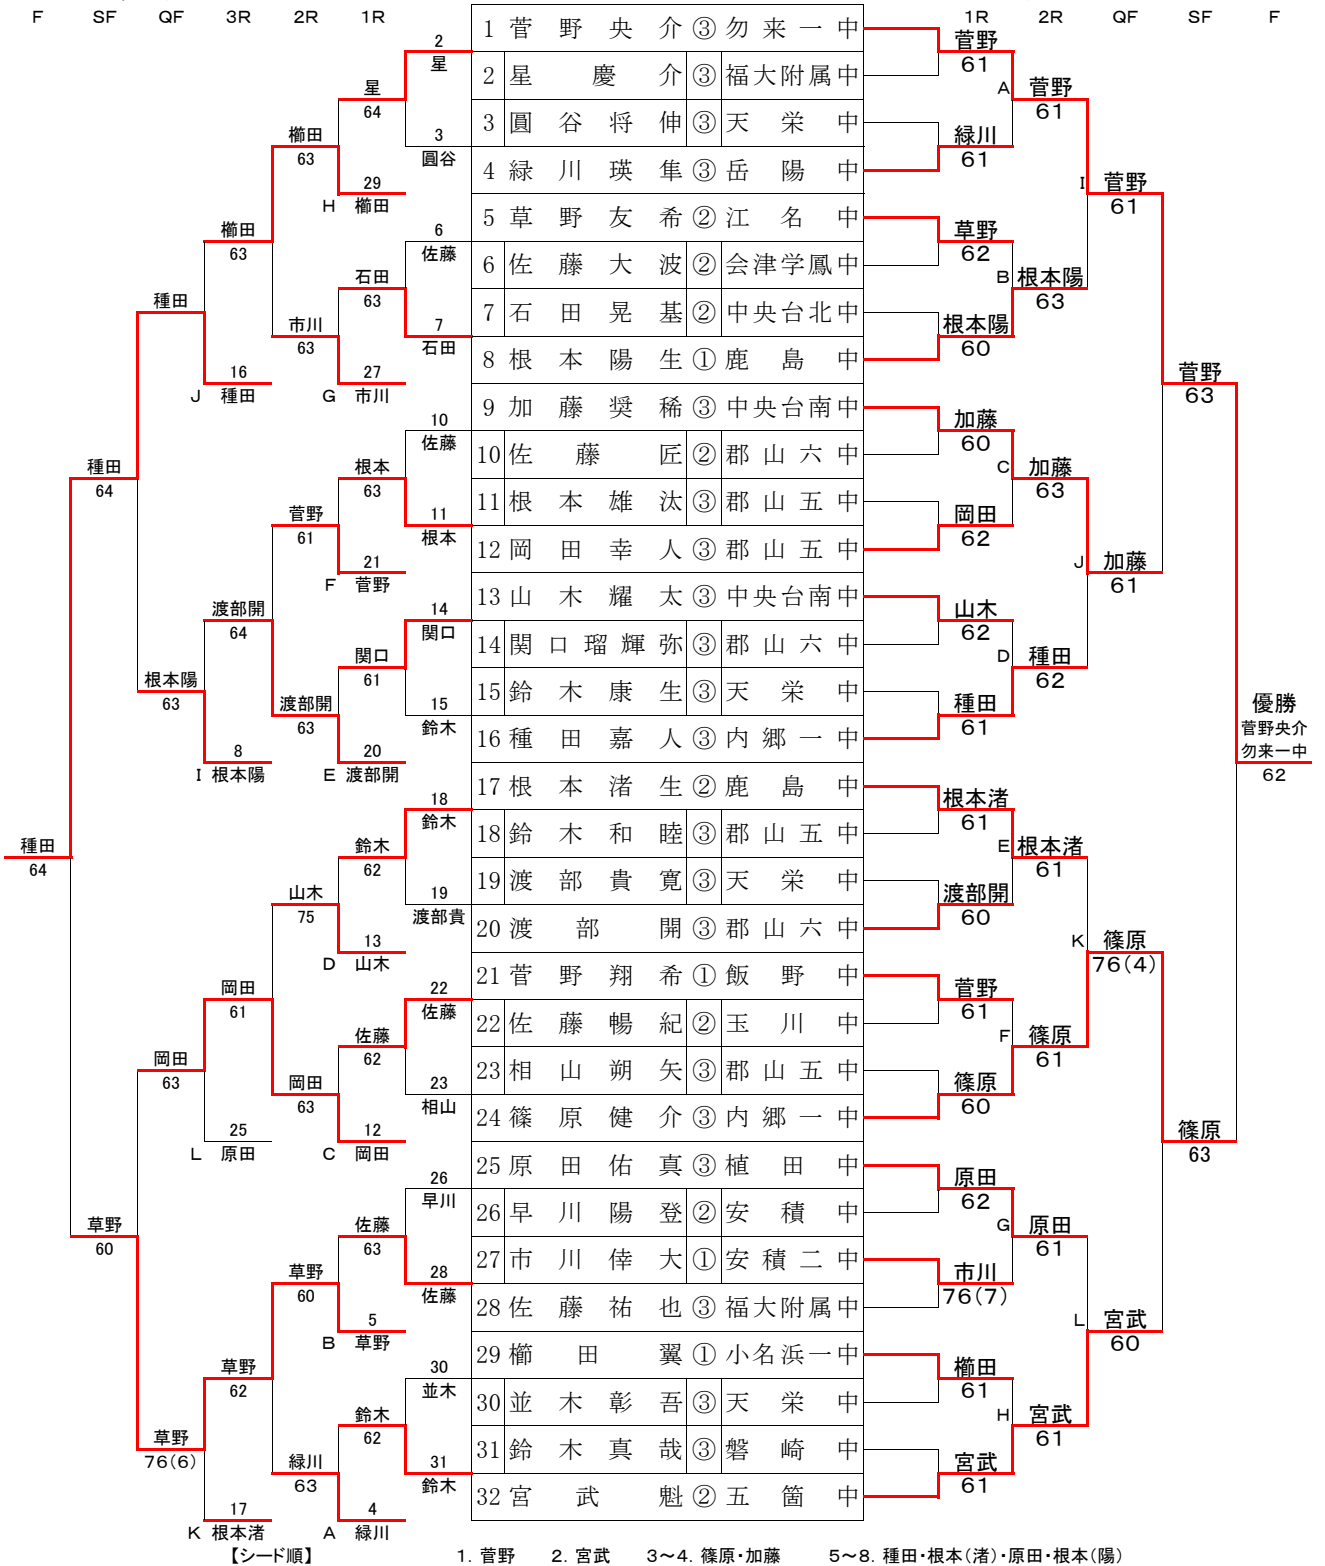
F SF QF 3R 2R 1R

| | | | | |
|---|---|---|---|---|
| 1 | 菅野央介 | ③ | 勿来一中 |
| 2 | 星慶介 | ③ | 福大附属中 |
| 3 | 圓谷将伸 | ③ | 天栄中 |
| 4 | 緑川瑛隼 | ③ | 岳陽中 |
| 5 | 草野友希 | ② | 江名中 |
| 6 | 佐藤大波 | ② | 会津学鳳中 |
| 7 | 石田晃基 | ② | 中央台北中 |
| 8 | 根本陽生 | ① | 鹿島中 |
| 9 | 加藤奨稀 | ③ | 中央台南中 |
| 10 | 佐藤匠 | ② | 郡山六中 |
| 11 | 根本雄汰 | ③ | 郡山五中 |
| 12 | 岡田幸人 | ③ | 郡山五中 |
| 13 | 山木耀太 | ③ | 中央台南中 |
| 14 | 関口瑠輝弥 | ③ | 郡山六中 |
| 15 | 鈴木康生 | ③ | 天栄中 |
| 16 | 種田嘉人 | ③ | 内郷一中 |
| 17 | 根本渚生 | ② | 鹿島中 |
| 18 | 鈴木和睦 | ③ | 郡山五中 |
| 19 | 渡部貴寛 | ③ | 天栄中 |
| 20 | 渡部開 | ③ | 郡山六中 |
| 21 | 菅野翔希 | ① | 飯野中 |
| 22 | 佐藤暢紀 | ② | 玉川中 |
| 23 | 相山朔矢 | ③ | 郡山五中 |
| 24 | 篠原健介 | ③ | 内郷一中 |
| 25 | 原田佑真 | ③ | 植田中 |
| 26 | 早川陽登 | ② | 安積中 |
| 27 | 市川倖大 | ① | 安積二中 |
| 28 | 佐藤祐也 | ③ | 福大附属中 |
| 29 | 櫛田翼 | ① | 小名浜一中 |
| 30 | 並木彰吾 | ③ | 天栄中 |
| 31 | 鈴木真哉 | ③ | 磐崎中 |
| 32 | 宮武魁 | ② | 五箇中 |

2 星 3 圓谷 星 64 29 H 櫛田 櫛田 63 6 佐藤 7 石田 石田 63 27 G 市川 市川 63 櫛田 63 16 J 種田 種田 種田 64
10 佐藤 11 根本 根本 63 21 F 菅野 菅野 61 14 関口 15 鈴木 関口 61 20 E 渡部開 渡部開 63 渡部開 64 8 I 根本陽 根本陽 63
種田 64
18 鈴木 19 渡部貴 鈴木 62 13 D 山木 山木 75 22 佐藤 23 相山 佐藤 62 12 C 岡田 岡田 63 岡田 61 25 L 原田 岡田 63
26 早川 28 佐藤 佐藤 63 5 B 草野 草野 60 30 並木 31 鈴木 鈴木 62 4 A 緑川 緑川 63 草野 62 17 K 根本渚 草野 76(6)
草野 60

1R 2R QF SF F
菅野 61 A 緑川 61 菅野 61 草野 62 B 根本陽 60 根本陽 63 I 菅野 61
加藤 60 C 岡田 62 加藤 63 山木 62 D 種田 61 種田 62 J 加藤 61
菅野 63
根本渚 61 E 渡部開 60 根本渚 61 菅野 61 F 篠原 60 篠原 61 K 篠原 76(4)
原田 62 G 市川 76(7) 原田 61 櫛田 61 H 宮武 61 宮武 61 L 宮武 60
篠原 63
優勝 菅野央介 勿来一中 62

【シード順】 1. 菅野 2. 宮武 3～4. 篠原・加藤 5～8. 種田・根本(渚)・原田・根本(陽)